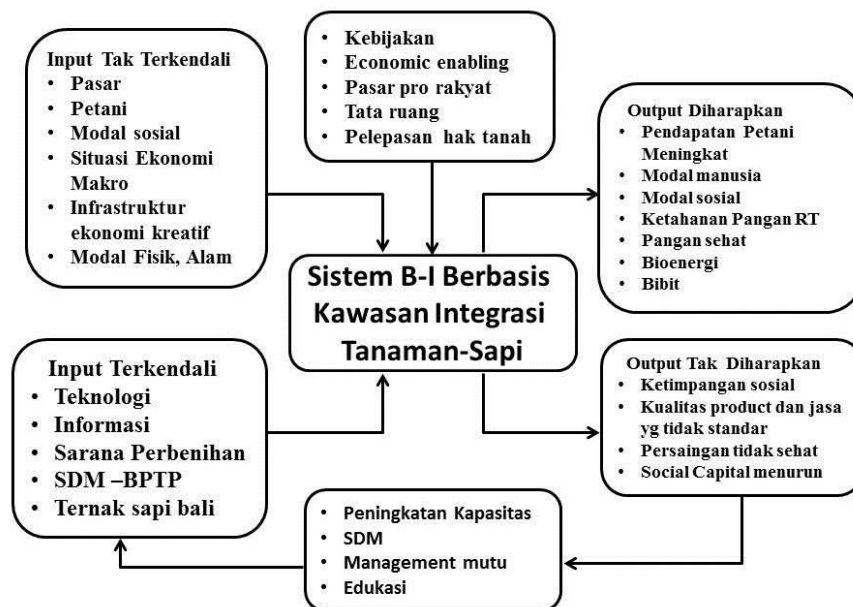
Input Tak Terkendali
• Pasar
• Petani
• Modal sosial
• Situasi Ekonomi Makro
• Infrastruktur ekonomi kreatif
• Modal Fisik, Alam

• Kebijakan
• Economic enabling
• Pasar pro rakyat
• Tata ruang
• Pelepasan hak tanah

Output Diharapkan
• Pendapatan Petani Meningkat
• Modal manusia
• Modal sosial
• Ketahanan Pangan RT
• Pangan sehat
• Bioenergi
• Bibit

Sistem B-I Berbasis Kawasan Integrasi Tanaman-Sapi

Input Terkendali
• Teknologi
• Informasi
• Sarana Perbenihan
• SDM –BPTP
• Ternak sapi bali

Output Tak Diharapkan
• Ketimpangan sosial
• Kualitas product dan jasa yg tidak standar
• Persaingan tidak sehat
• Social Capital menurun

• Peningkatan Kapasitas
• SDM
• Management mutu
• Edukasi